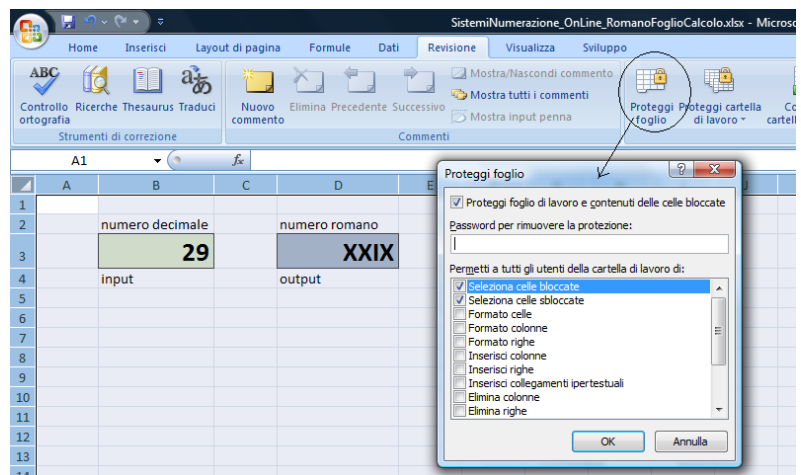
SistemiNumerazione_OnLine_RomanoFoglioCalcolo.xlsx - Microso

Home Inserisci Layout di pagina Formule Dati Revisione Visualizza Sviluppo

Controllo ortografia Ricerche Thesaurus Traduci
Strumenti di correzione

Nuovo commento Elimina Precedente Successivo
Mostra/Nascondi commento
Mostra tutti i commenti
Mostra input penna
Commenti

Proteggi foglio Proteggi cartella di lavoro Co cartell

A1 $f_x$

| | A | B | C | D |
|---|---|---|---|---|
| 1 | | | | |
| 2 | | numero decimale | | numero romano |
| 3 | | 29 | | XXIX |
| 4 | | input | | output |
| 5 | | | | |
| 6 | | | | |
| 7 | | | | |
| 8 | | | | |
| 9 | | | | |
| 10 | | | | |
| 11 | | | | |
| 12 | | | | |
| 13 | | | | |
| 14 | | | | |

Proteggi foglio ? X
Proteggi foglio di lavoro e contenuti delle celle bloccate
Password per rimuovere la protezione:
Permetti a tutti gli utenti della cartella di lavoro di:
Seleziona celle bloccate
Seleziona celle sbloccate
Formato celle
Formato colonne
Formato righe
Inserisci colonne
Inserisci righe
Inserisci collegamenti ipertestuali
Elimina colonne
Elimina righe
OK Annulla